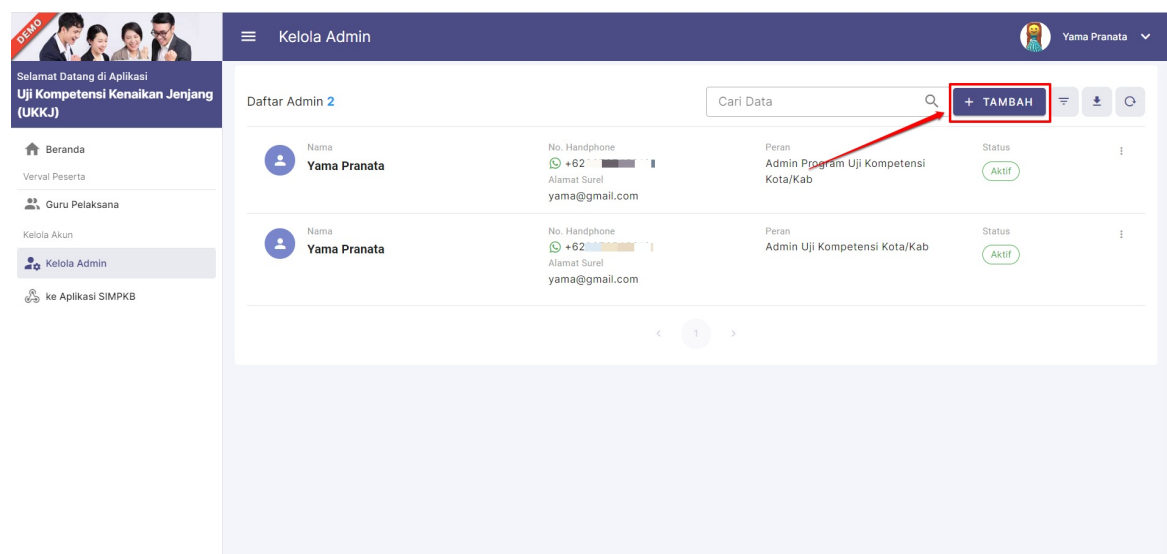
DEMO

Selamat Datang di Aplikasi
Uji Kompetensi Kenaikan Jenjang (UKKJ)

Beranda
Verval Peserta
Guru Pelaksana
Kelola Akun
Kelola Admin
ke Aplikasi SIMPKB

Kelola Admin

Yama Pranata

Daftar Admin 2

Cari Data

+ TAMBAH

| Nama | No. Handphone | Peran | Status |
|---|---|---|---|
| Yama Pranata | +62 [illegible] Alamat Surel yama@gmail.com | Admin Program Uji Kompetensi Kota/Kab | Aktif |
| Yama Pranata | +62 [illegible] Alamat Surel yama@gmail.com | Admin Uji Kompetensi Kota/Kab | Aktif |

< 1 >